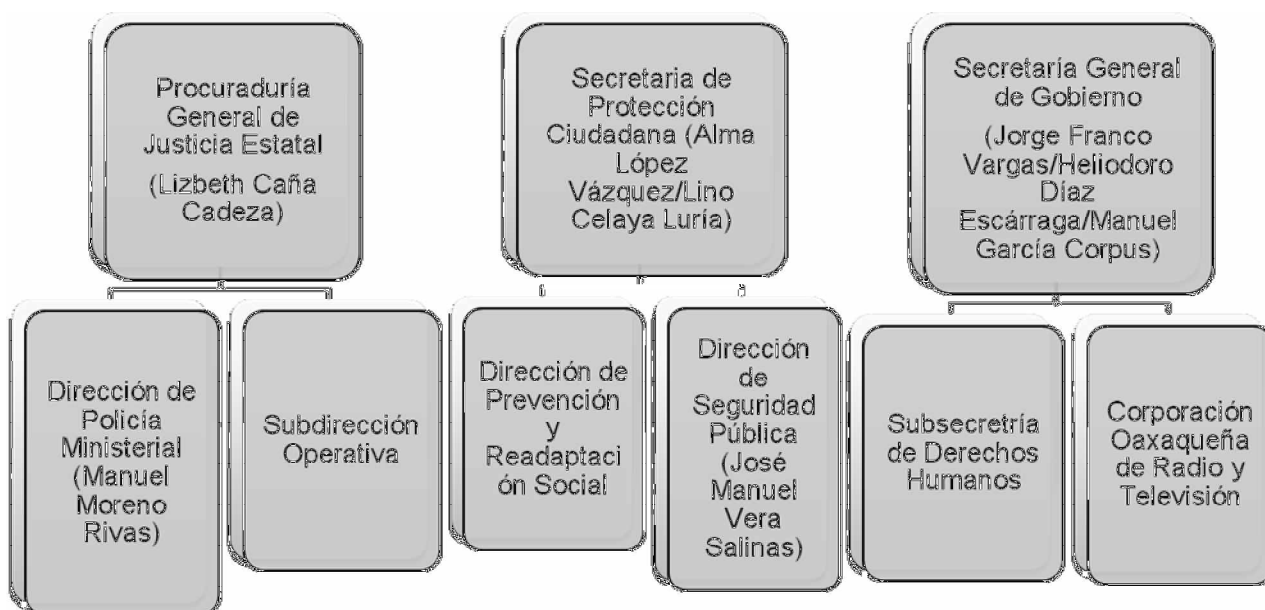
Procuraduría General de Justicia Estatal

(Lizbeth Caña Cadeza)

Dirección de Policía Ministerial (Manuel Moreno Rivas)

Subdirección Operativa

Secretaria de Protección Ciudadana (Alma López Vázquez/Lino Celaya Luría)

Dirección de Prevención y Readaptación Social

Dirección de Seguridad Pública (José Manuel Vera Salinas)

Secretaría General de Gobierno

(Jorge Franco Vargas/Heliodoro Díaz Escárraga/Manuel García Corpus)

Subsecretría de Derechos Humanos

Corporación Oaxaqueña de Radio y Televisión